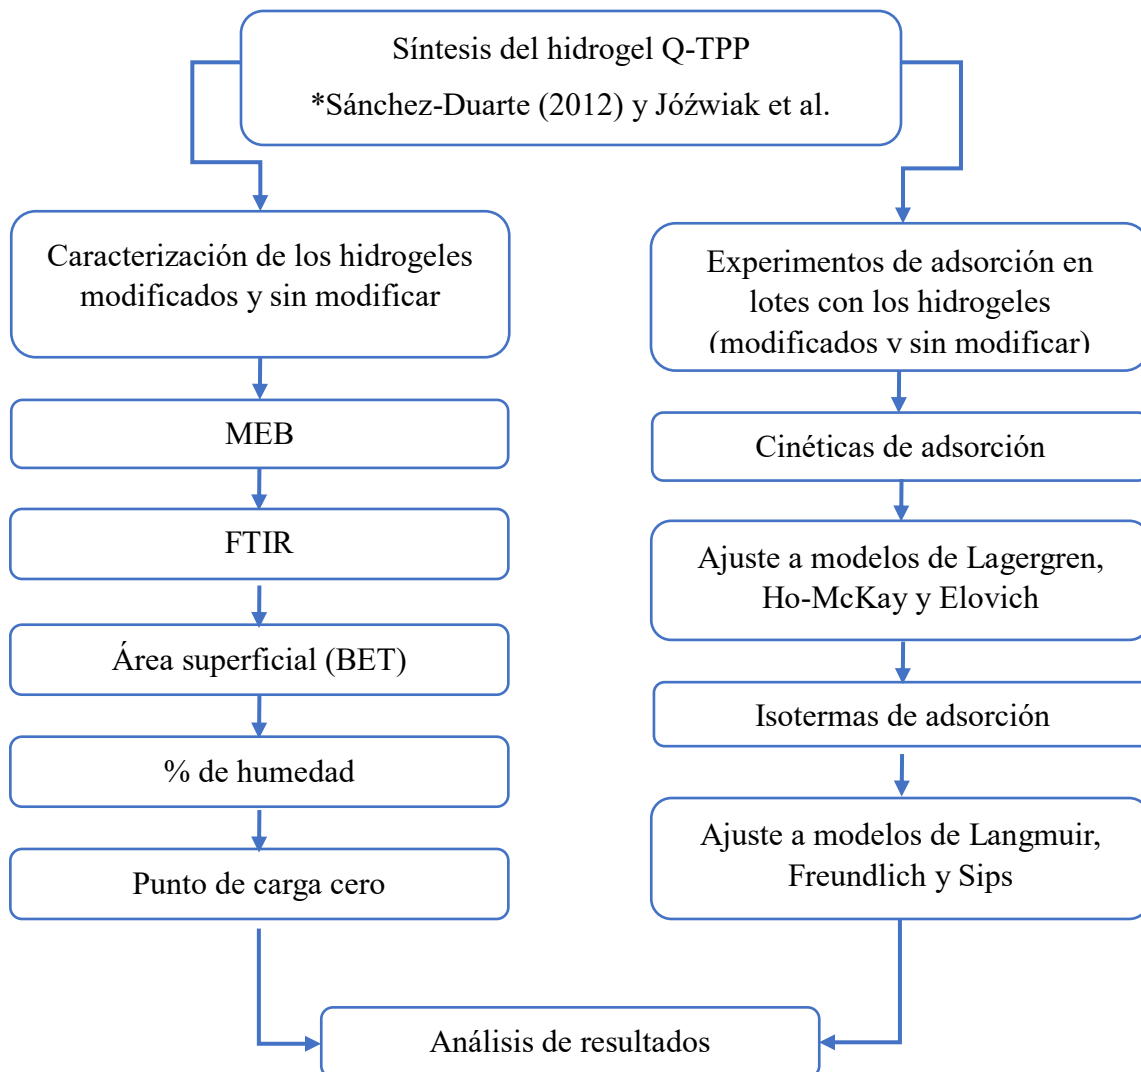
Síntesis del hidrogel Q-TPP
*Sánchez-Duarte (2012) y Jóźwiak et al.

Caracterización de los hidrogeles modificados y sin modificar

MEB

FTIR

Área superficial (BET)

% de humedad

Punto de carga cero

Experimentos de adsorción en lotes con los hidrogeles (modificados y sin modificar)

Cinéticas de adsorción

Ajuste a modelos de Lagergren, Ho-McKay y Elovich

Isotermas de adsorción

Ajuste a modelos de Langmuir, Freundlich y Sips

Análisis de resultados